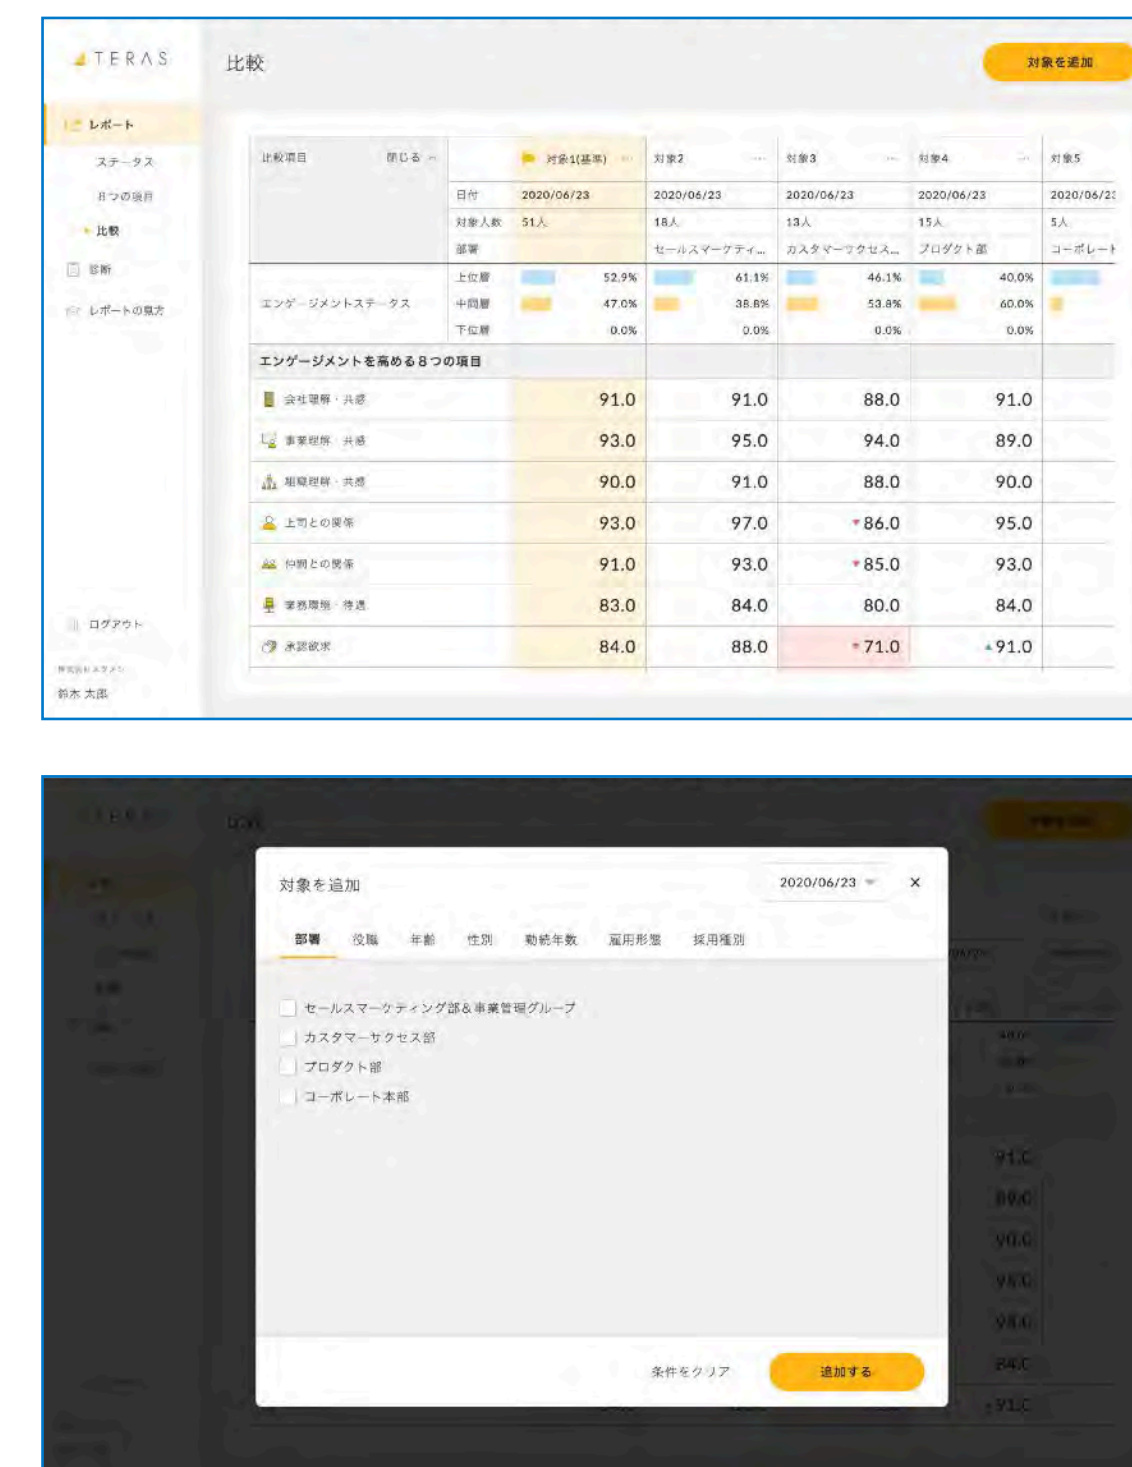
TERAS

レポート
ステータス
8つの項目
比較
診断
レポートの見方

ログアウト
株式会社エラメント
鈴木 太郎

比較

対象を追加

| 比較項目 閉じる | | 対象1(基準) | 対象2 | 対象3 | 対象4 | 対象5 |
|---|---|---|---|---|---|---|
| | 日付 | 2020/06/23 | 2020/06/23 | 2020/06/23 | 2020/06/23 | 2020/06/2 |
| | 対象人数 | 51人 | 18人 | 13人 | 15人 | 5人 |
| | 部署 | | セールスマーケティ... | カスタマーサクセス... | プロダクト部 | コーポレート |
| エンゲージメントステータス | 上位層 | 52.9% | 61.1% | 46.1% | 40.0% | |
| | 中間層 | 47.0% | 38.8% | 53.8% | 60.0% | |
| | 下位層 | 0.0% | 0.0% | 0.0% | 0.0% | |
| エンゲージメントを高める8つの項目 | | | | | | |
| 会社理解・共感 | | 91.0 | 91.0 | 88.0 | 91.0 | |
| 事業理解・共感 | | 93.0 | 95.0 | 94.0 | 89.0 | |
| 組織理解・共感 | | 90.0 | 91.0 | 88.0 | 90.0 | |
| 上司との関係 | | 93.0 | 97.0 | 86.0 | 95.0 | |
| 仲間との関係 | | 91.0 | 93.0 | 85.0 | 93.0 | |
| 業務環境・待遇 | | 83.0 | 84.0 | 80.0 | 84.0 | |
| 承認欲求 | | 84.0 | 88.0 | 71.0 | 91.0 | |

対象を追加
2020/06/23
×
部署 役職 年齢 性別 勤続年数 雇用形態 採用種別

セールスマーケティング部&事業管理グループ
カスタマーサクセス部
プロダクト部
コーポレート本部

条件をクリア
追加する